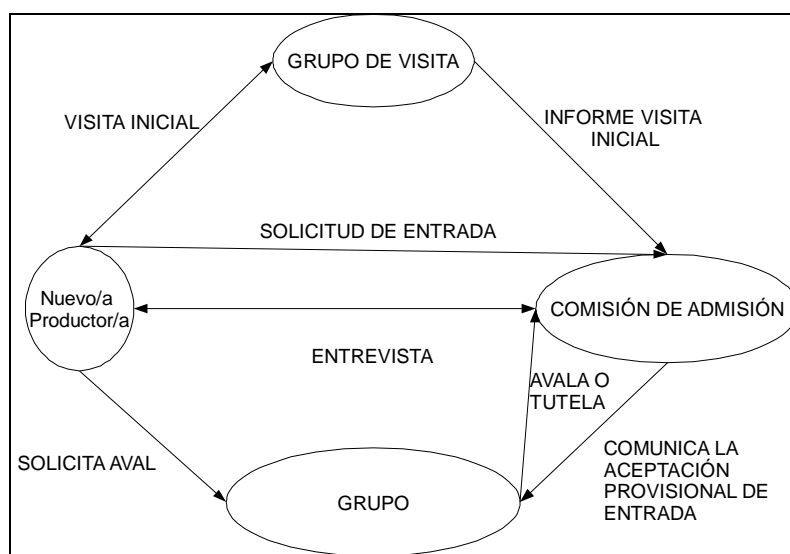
GRUPO DE VISITA

VISITA INICIAL

INFORME VISITA INICIAL

SOLICITUD DE ENTRADA

Nuevo/a Productor/a

COMISIÓN DE ADMISIÓN

ENTREVISTA

AVALA O TUTELA

SOLICITA AVAL

COMUNICA LA ACEPTACIÓN PROVISIONAL DE ENTRADA

GRUPO